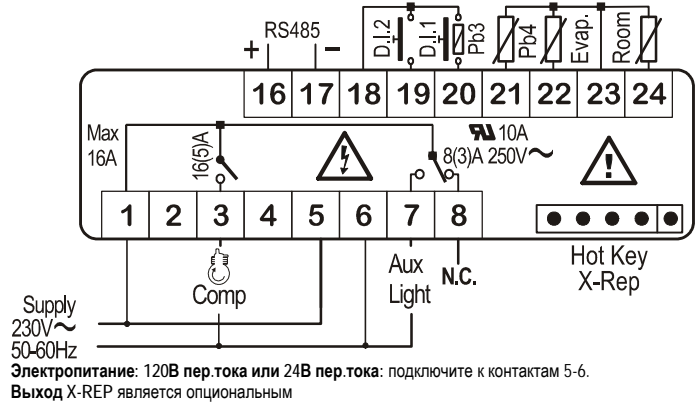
+ RS485 −

D.I.2 D.I.1 Pb3 Pb4 Evap. Room

16 17 18 19 20 21 22 23 24

Max 16A

16(5)A

10A
8(3)A 250V∼

1 2 3 4 5 6 7 8

Comp

Aux Light

N.C.

Hot Key X-Rep

Supply 230V∼ 50-60Hz

**Электропитание**: 120**В пер.тока или** 24**В пер.тока**: подключите к контактам 5-6.
**Выход** X-REP является опциональным